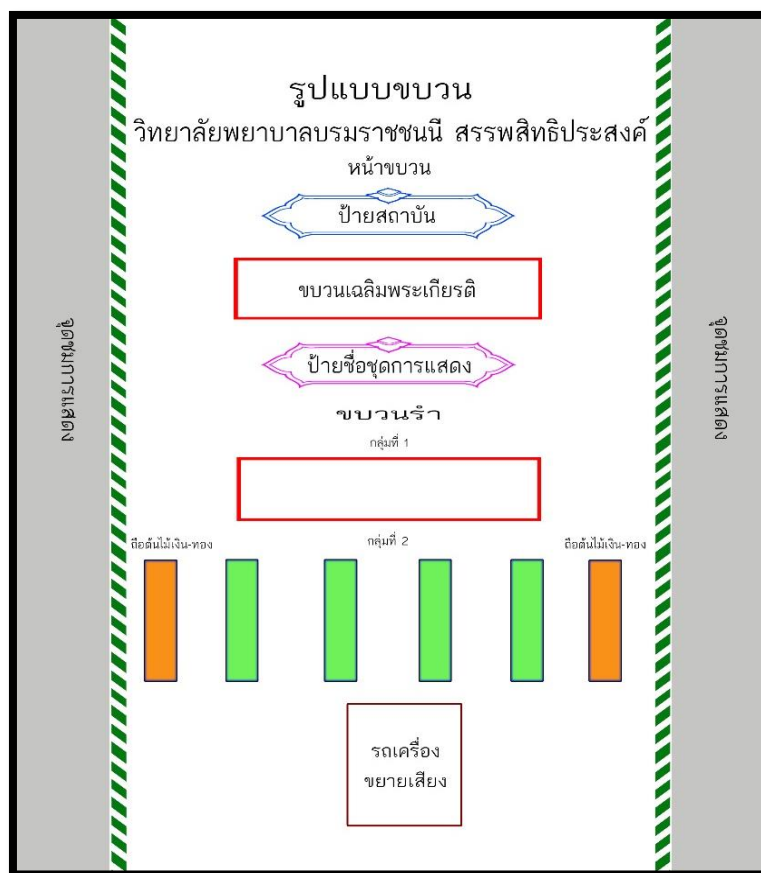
รูปแบบขบวน
วิทยาลัยพยาบาลบรมราชชนนี สรรพสิทธิประสงค์
หน้าขบวน

ป้ายสถาบัน

ขบวนเฉลิมพระเกียรติ

ป้ายชื่อชุดการแสดง

ขบวนรำ
กลุ่มที่ 1

กลุ่มที่ 2
ถือต้นไม้เงิน-ทอง
ถือต้นไม้เงิน-ทอง

รถเครื่องขยายเสียง

ผู้ชมกระบวนแห่
ผู้ชมกระบวนแห่